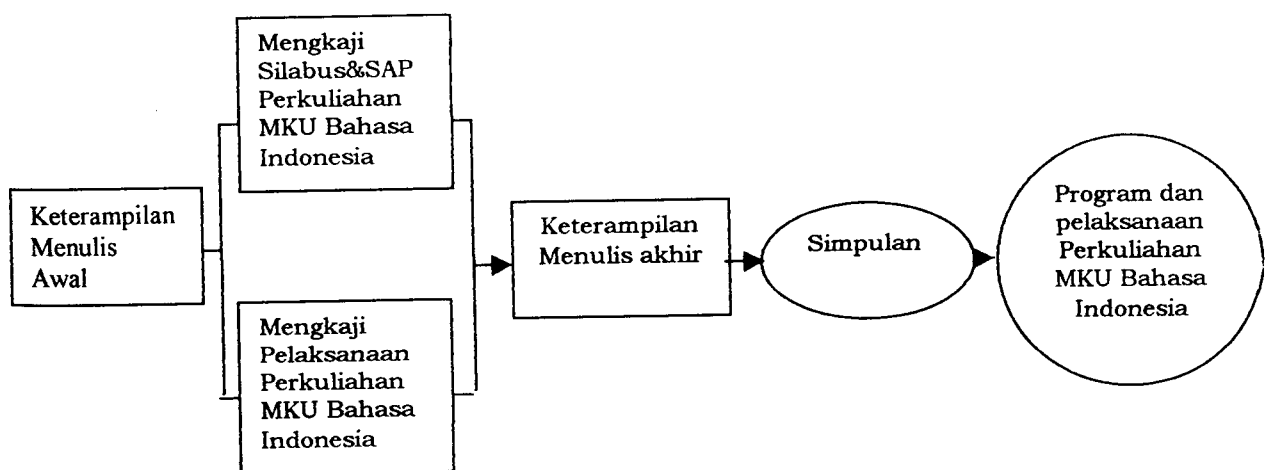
Mengkaji Silabus&SAP Perkuliahan MKU Bahasa Indonesia

Keterampilan Menulis Awal

Mengkaji Pelaksanaan Perkuliahan MKU Bahasa Indonesia

Keterampilan Menulis akhir

Simpulan

Program dan pelaksanaan Perkuliahan MKU Bahasa Indonesia